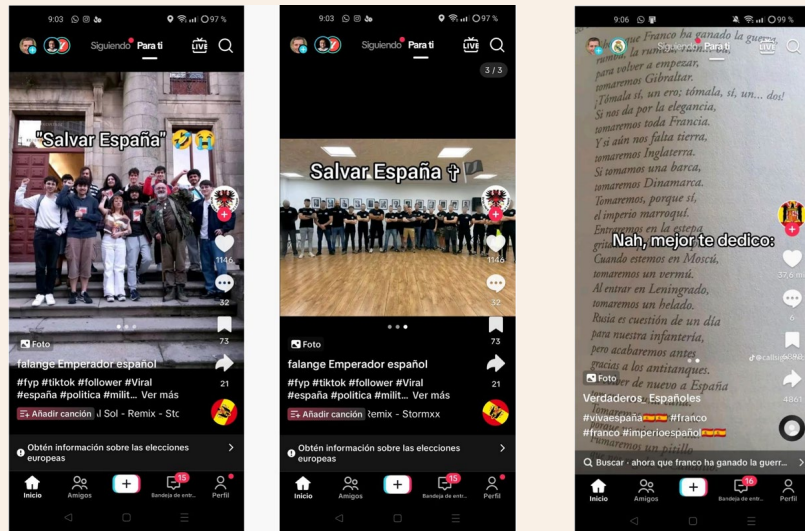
9:03 97 %

Siguiendo Para ti

"Salvar España" 🤣😭

1146

32

73

21

Foto

falange Emperador español

#fyp #tiktok #follower #Viral #españa #politica #milit... Ver más

Añadir canción l Sol - Remix - Stc

Obtén información sobre las elecciones europeas

Inicio Amigos + 15 Bandeja de entr... Perfil

9:03 97 %

Siguiendo Para ti

3 / 3

Salvar España ✝️🏴

1146

32

73

21

Foto

falange Emperador español

#fyp #tiktok #follower #Viral #españa #politica #milit... Ver más

Añadir canción Remix - Stormxx

Obtén información sobre las elecciones europeas

Inicio Amigos + 15 Bandeja de entr... Perfil

9:06 99 %

Siguiendo Para ti

...que Franco ha ganado la guerra, para volver a empezar, tomaremos Gibraltar. ¡Tómala sí, un ero; tómala, sí, un... dos! Si nos da por la elegancia, tomaremos toda Francia. Y si aún nos falta tierra, tomaremos Inglaterra. Si tomamos una barca, tomaremos Dinamarca. Tomaremos, porque sí, el imperio marroquí. Entraremos en la estepa... Cuando estemos en Moscú, tomaremos un vermú. Al entrar en Leningrado, tomaremos un helado. Rusia es cuestión de un día para nuestra infantería, pero acabaremos antes gracias a los antitanques. ...de nuevo a España ...un pitillo.

Nah, mejor te dedico:

37,6 mil

4861

Foto

Verdaderos_Españoles

#vivaespaña🇪🇸 #franco #franco #imperioespañol🇪🇸

Buscar · ahora que franco ha ganado la guerr...

Inicio Amigos + 16 Bandeja de entr... Perfil